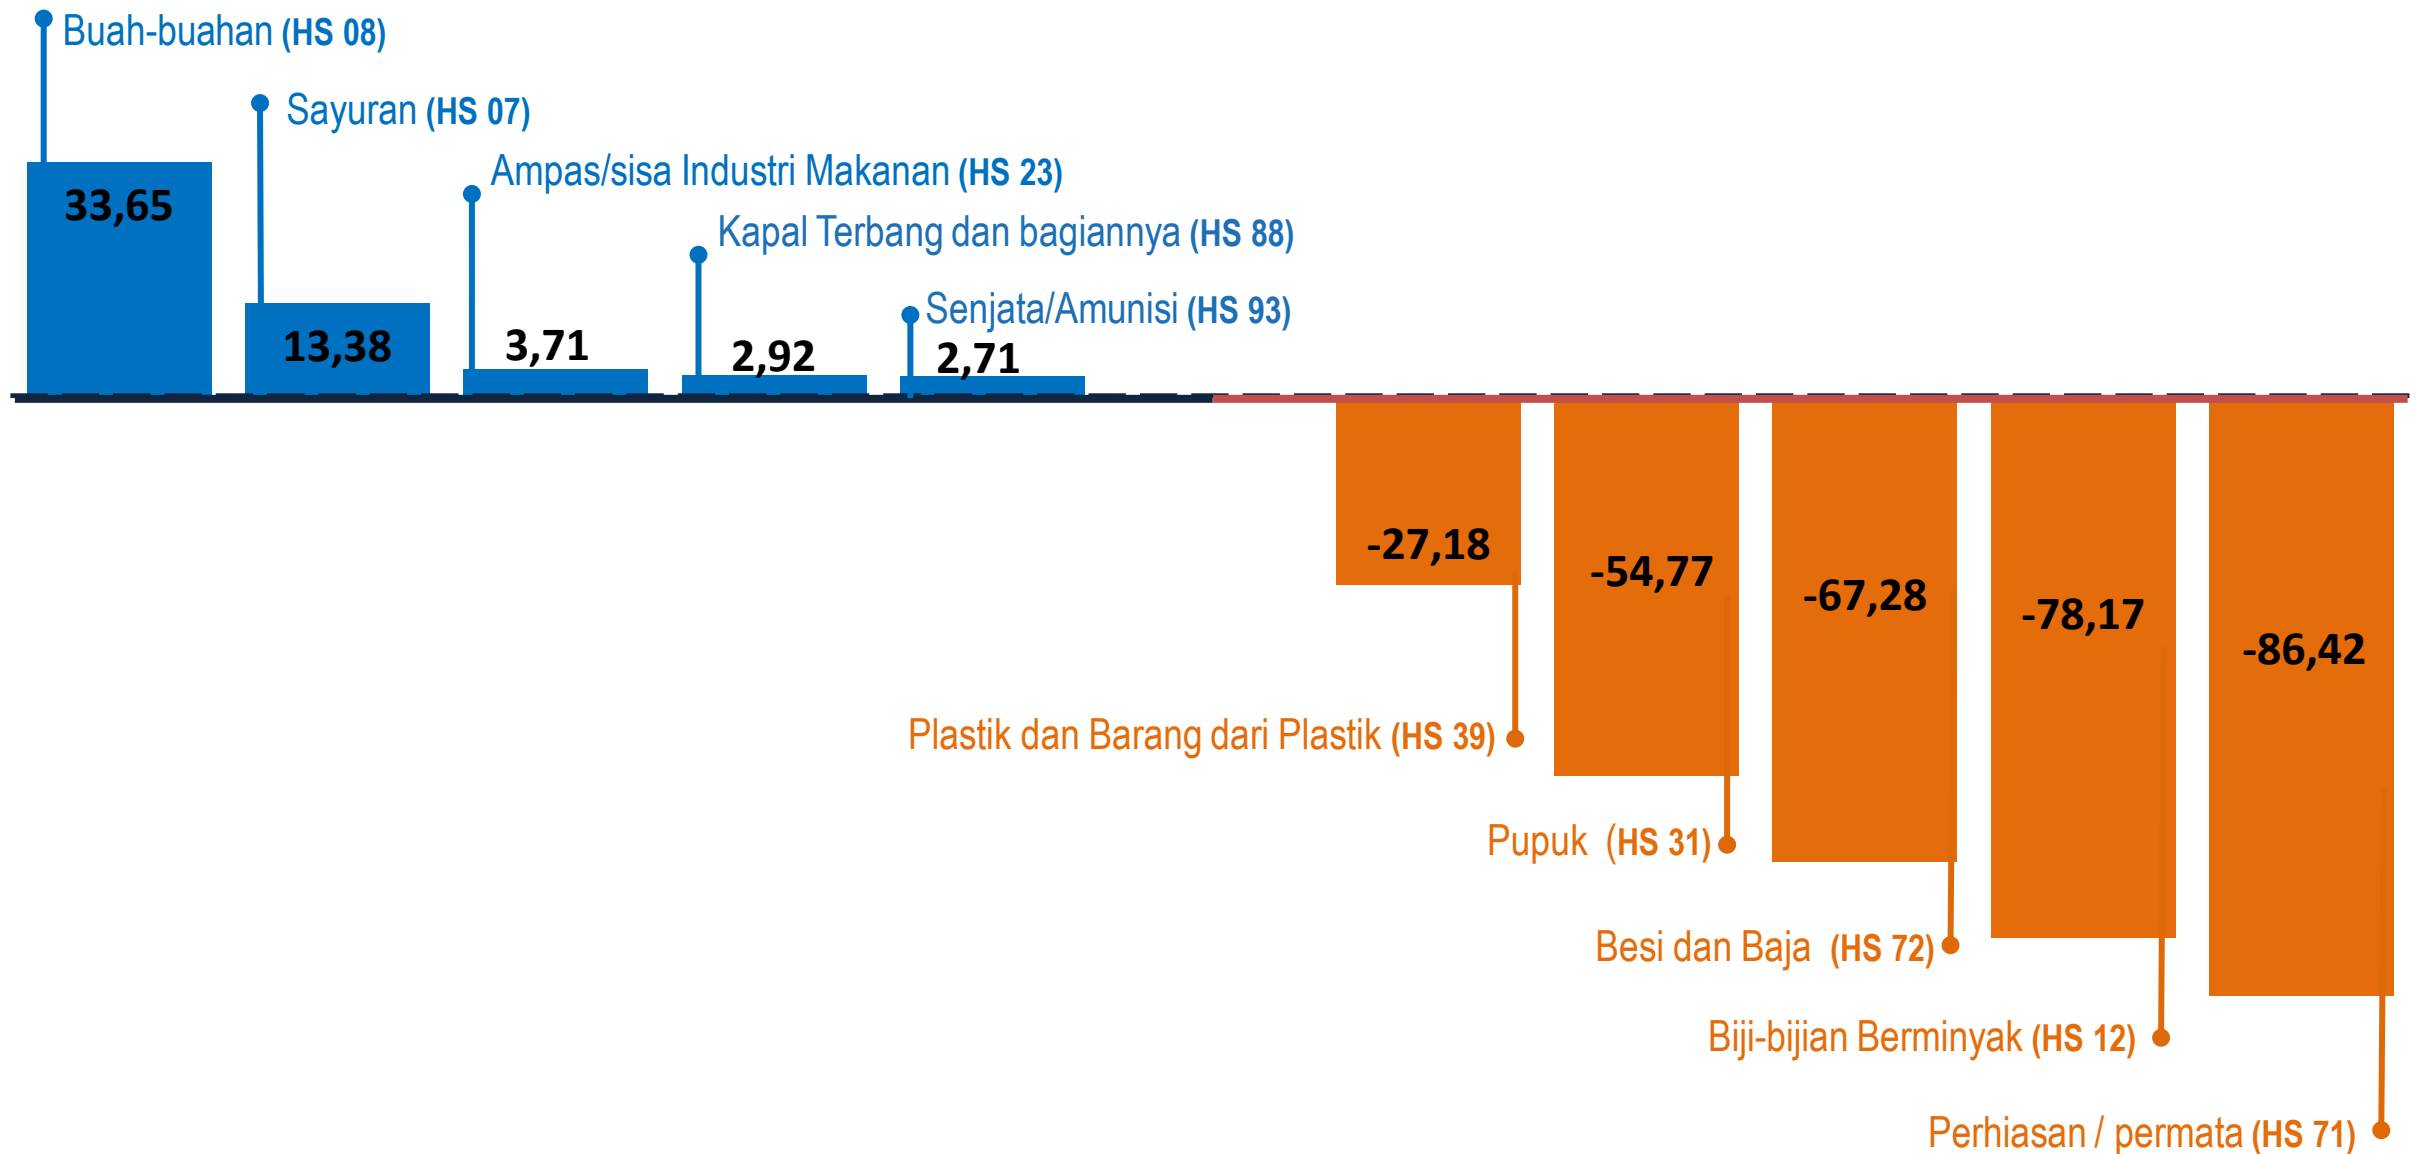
Buah-buahan (HS 08)

Sayuran (HS 07)

Ampas/sisa Industri Makanan (HS 23)

Kapal Terbang dan bagiannya (HS 88)

Senjata/Amunisi (HS 93)

33,65

13,38

3,71

2,92

2,71

-27,18

-54,77

-67,28

-78,17

-86,42

Plastik dan Barang dari Plastik (HS 39)

Pupuk (HS 31)

Besi dan Baja (HS 72)

Biji-bijian Berminyak (HS 12)

Perhiasan / permata (HS 71)